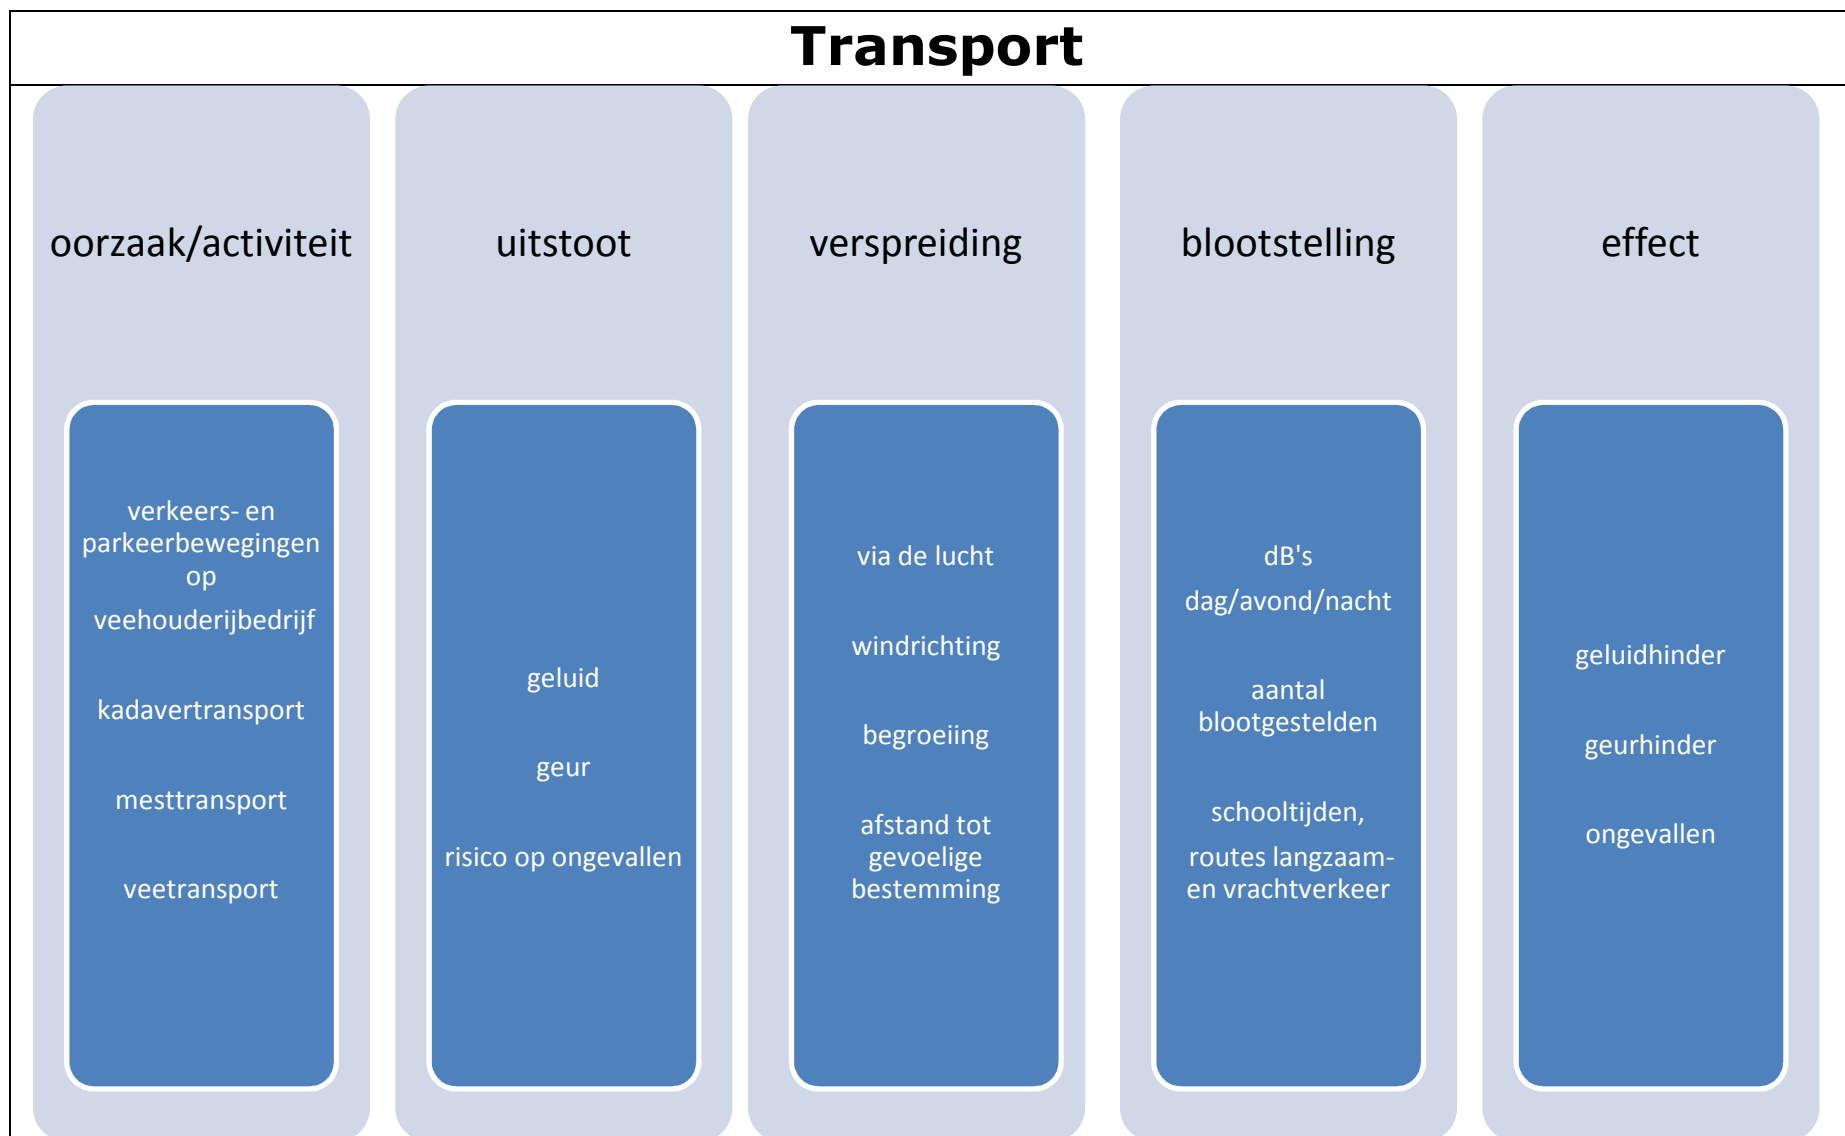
Transport

oorzaak/activiteit

verkeers- en parkeerbewegingen op veehouderijbedrijf

kadavertransport

mesttransport

veetransport

uitstoot

geluid

geur

risico op ongevallen

verspreiding

via de lucht

windrichting

begroeiing

afstand tot gevoelige bestemming

blootstelling

dB's dag/avond/nacht

aantal blootgestelden

schooltijden,

routes langzaam- en vrachtverkeer

effect

geluidhinder

geurhinder

ongevallen